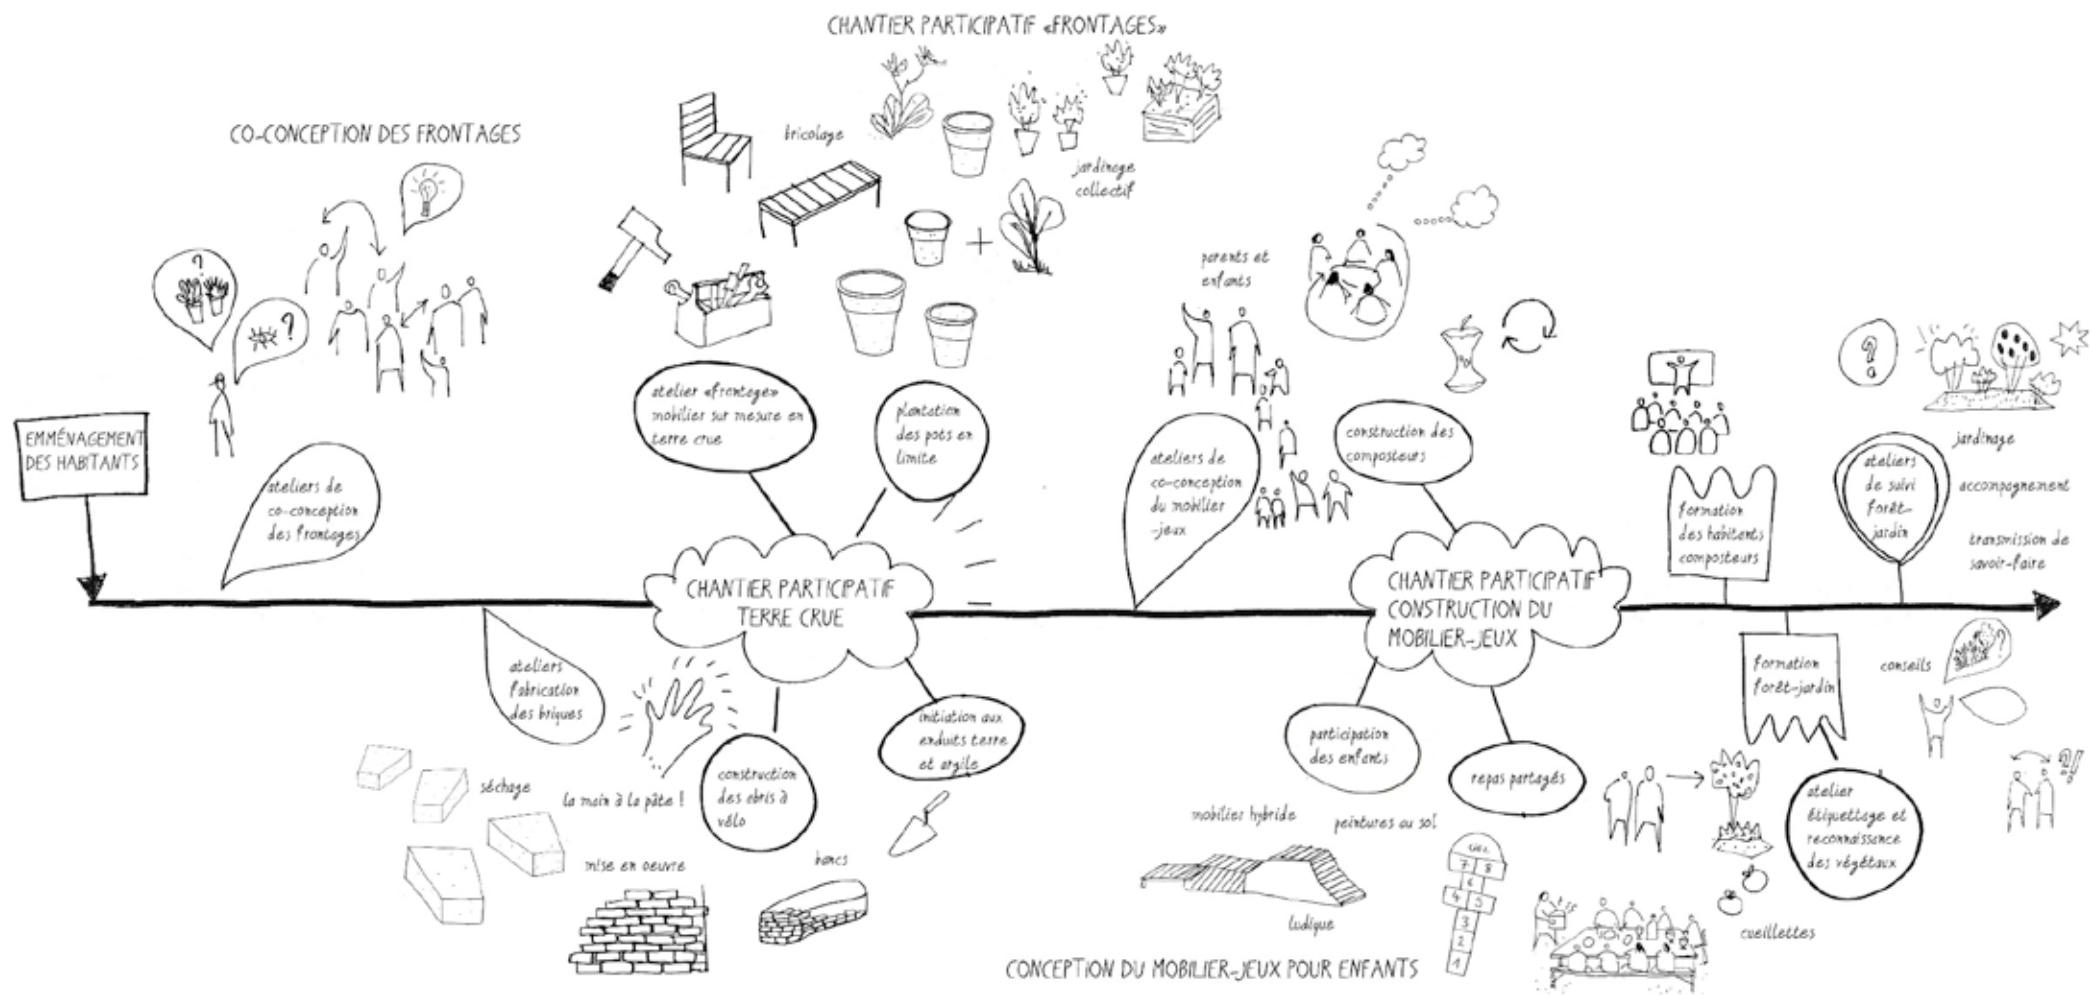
CHANTIER PARTICIPATIF «FRONTAGES»

CO-CONCEPTION DES FRONTAGES

bricolage

jardinage collectif

parents et enfants

EMMÉNAGEMENT DES HABITANTS

ateliers de co-conception des frontages

atelier «frontage» mobilier sur mesure en terre crue

plantation des pots en limite

ateliers de co-conception du mobilier-jeux

construction des composteurs

formation des habitants composteurs

ateliers de suivi forêt-jardin

jardinage

accompagnement

transmission de savoir-faire

CHANTIER PARTICIPATIF TERRE CRUE

CHANTIER PARTICIPATIF CONSTRUCTION DU MOBILIER-JEUX

ateliers fabrication des briques

la main à la pâte !

construction des abris à vélo

initiation aux enduits terre et argile

séchage

mise en oeuvre

bancs

participation des enfants

repas partagés

mobilier hybride

peintures au sol

ludique

formation forêt-jardin

conseils

atelier étiquettage et reconnaissance des végétaux

cueillettes

CONCEPTION DU MOBILIER-JEUX POUR ENFANTS

ciel
7 8
6
4 5
3
2
1